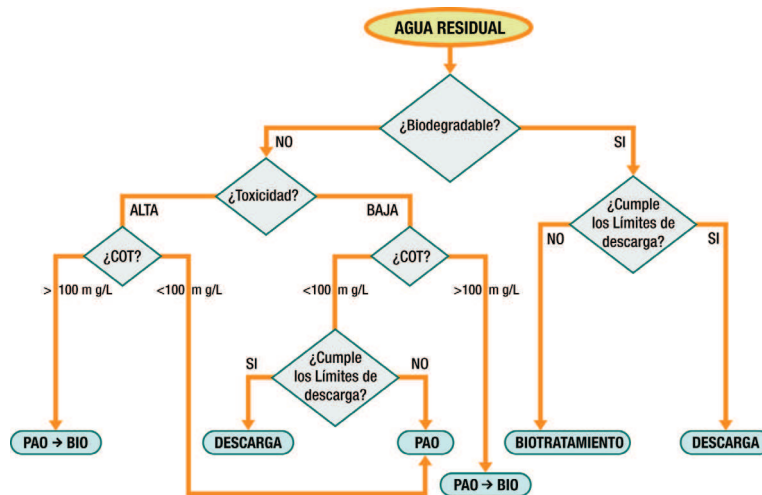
AGUA RESIDUAL

¿Biodegradable?

NO

SI

¿Toxicidad?

ALTA

BAJA

¿COT?

> 100 m g/L

<100 m g/L

¿COT?

<100 m g/L

>100 m g/L

¿Cumple los Límites de descarga?

NO

SI

¿Cumple los Límites de descarga?

SI

NO

PAO → BIO

DESCARGA

PAO

BIOTRATAMIENTO

DESCARGA

PAO → BIO